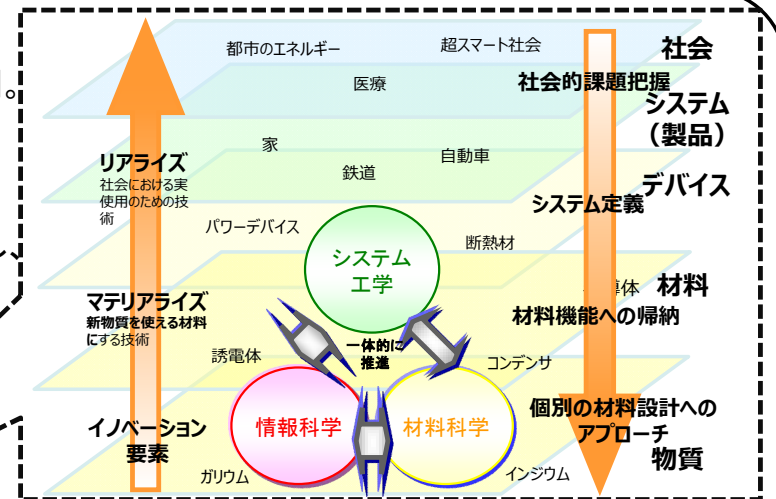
。

都市のエネルギー
超スマート社会
社会
医療
社会的課題把握
システム
（製品）
家
自動車
鉄道
リアライズ
社会における実使用のための技術
デバイス
システム定義
パワーデバイス
断熱材
システム
工学
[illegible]導体
材料
マテリアライズ
新物質を使える材料にする技術
材料機能への帰納
一体的に
推進
誘電体
コンデンサ
情報科学
材料科学
個別の材料設計へのアプローチ
イノベーション
要素
物質
ガリウム
インジウム